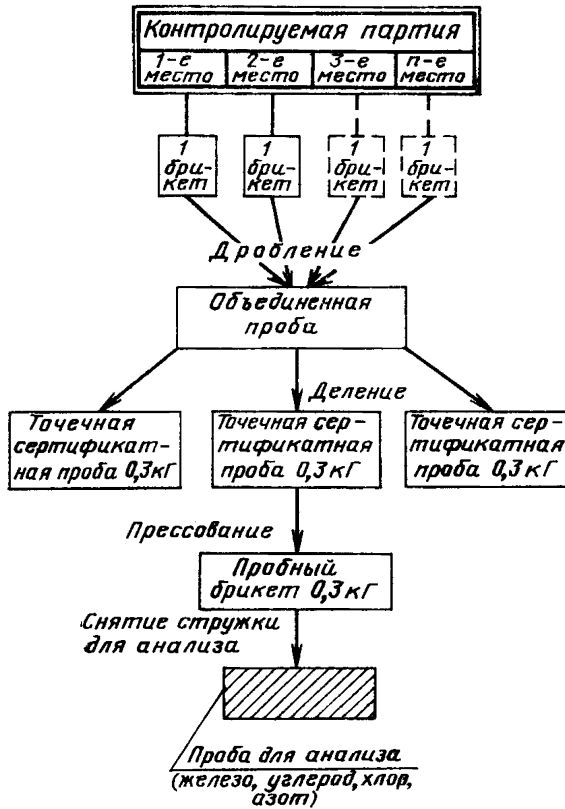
Контролируемая партия

1-е место

2-е место

3-е место

n-е место

1 брикет

1 брикет

1 брикет

1 брикет

Дробление

Объединенная проба

Деление

Точечная сертификатная проба 0,3 кГ

Точечная сертификатная проба 0,3 кГ

Точечная сертификатная проба 0,3 кГ

Прессование

Пробный брикет 0,3 кГ

Снятие стружки для анализа

Проба для анализа (железо, углерод, хлор, азот)